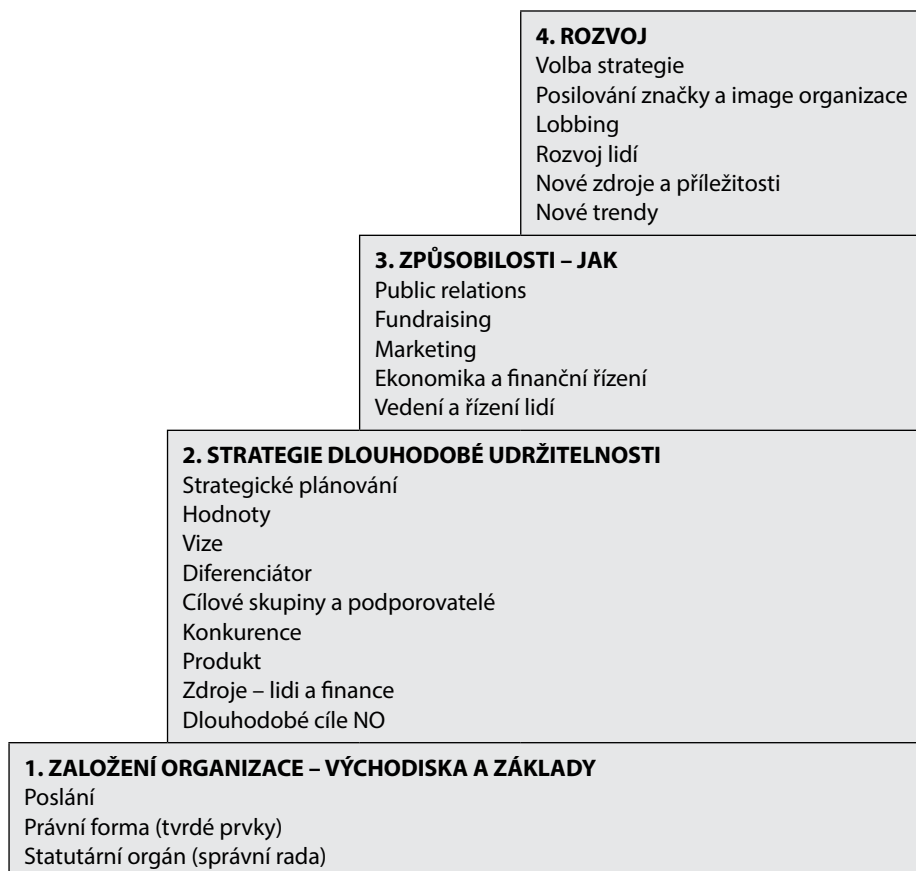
4. ROZVOJ
Volba strategie
Posilování značky a image organizace
Lobbing
Rozvoj lidí
Nové zdroje a příležitosti
Nové trendy

3. ZPŮSOBILOSTI – JAK
Public relations
Fundraising
Marketing
Ekonomika a finanční řízení
Vedení a řízení lidí

2. STRATEGIE DLOUHODOBÉ UDRŽITELNOSTI
Strategické plánování
Hodnoty
Vize
Diferenciátor
Cílové skupiny a podporovatelé
Konkurence
Produkt
Zdroje – lidi a finance
Dlouhodobé cíle NO

1. ZALOŽENÍ ORGANIZACE – VÝCHODISKA A ZÁKLADY
Poslání
Právní forma (tvrdé prvky)
Statutární orgán (správní rada)